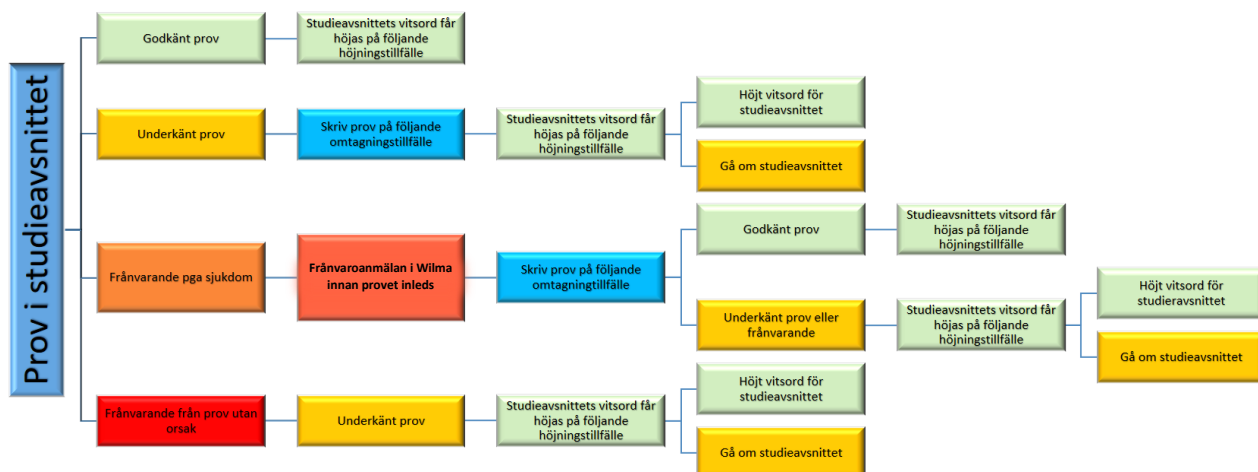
Prov i studieavsnittet

Godkänt prov

Studieavsnittets vitsord får höjas på följande höjningstillfälle

Underkänt prov

Skriv prov på följande omtagningstillfälle

Studieavsnittets vitsord får höjas på följande höjningstillfälle

Höjt vitsord för studieavsnittet

Gå om studieavsnittet

Frånvarande pga sjukdom

Frånvaroanmälan i Wilma innan provet inleds

Skriv prov på följande omtagningstillfälle

Godkänt prov

Studieavsnittets vitsord får höjas på följande höjningstillfälle

Underkänt prov eller frånvarande

Studieavsnittets vitsord får höjas på följande höjningstillfälle

Höjt vitsord för studieavsnittet

Gå om studieavsnittet

Frånvarande från prov utan orsak

Underkänt prov

Studieavsnittets vitsord får höjas på följande höjningstillfälle

Höjt vitsord för studieavsnittet

Gå om studieavsnittet